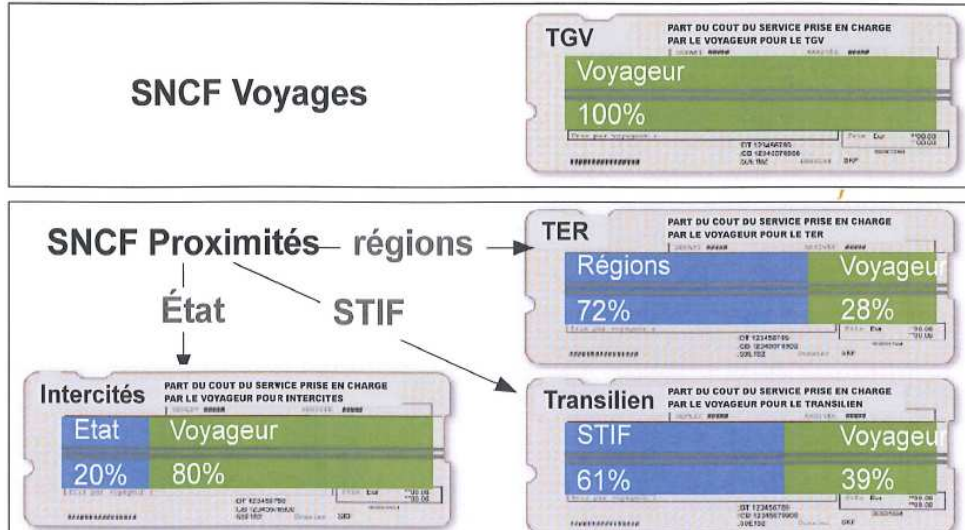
SNCF Voyages

TGV
PART DU COUT DU SERVICE PRISE EN CHARGE PAR LE VOYAGEUR POUR LE TGV

Voyageur
100%

SNCF Proximités — régions
État
STIF

TER
PART DU COUT DU SERVICE PRISE EN CHARGE PAR LE VOYAGEUR POUR LE TER

Régions | Voyageur
72% | 28%

Intercités
PART DU COUT DU SERVICE PRISE EN CHARGE PAR LE VOYAGEUR POUR INTERCITES

Etat | Voyageur
20% | 80%

Transilien
PART DU COUT DU SERVICE PRISE EN CHARGE PAR LE VOYAGEUR POUR LE TRANSILIEN

STIF | Voyageur
61% | 39%